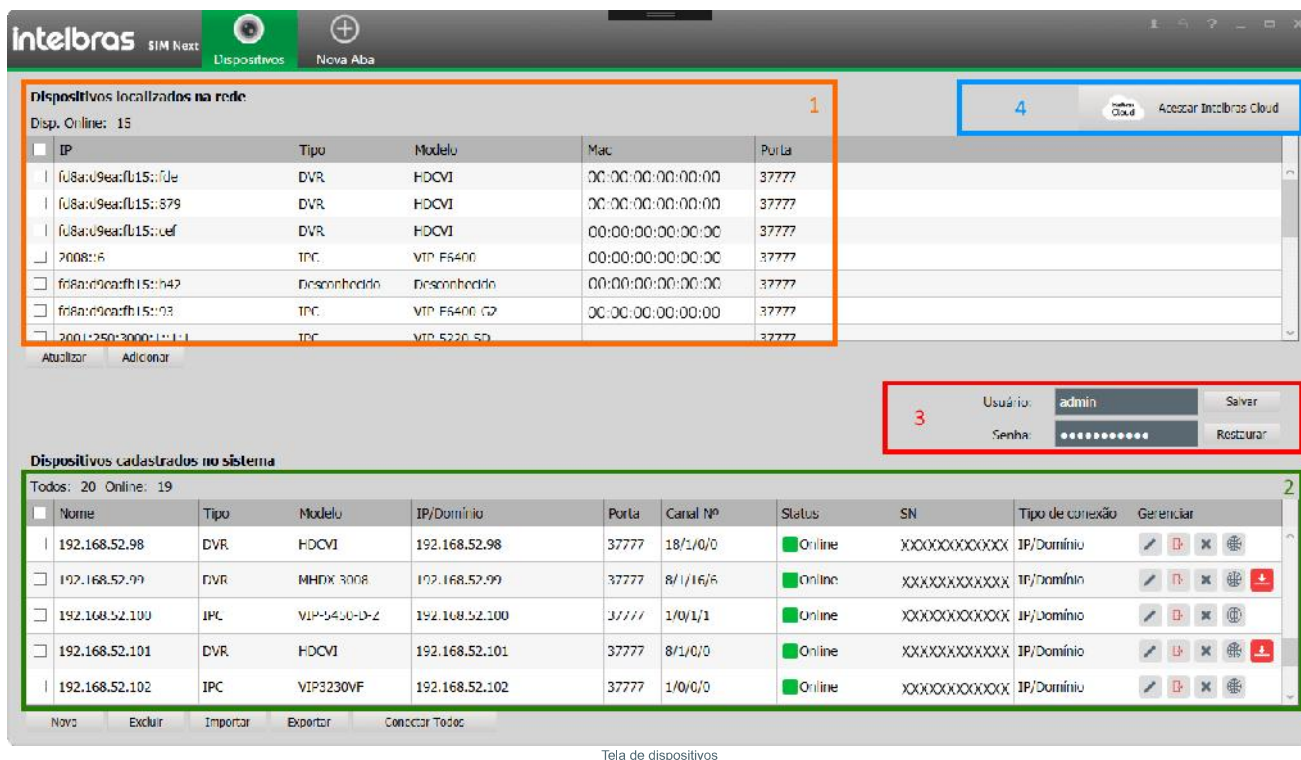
intelbras SIM Next Dispositivos Nova Aba

Dispositivos localizados na rede
Disp. Online: 15

1

| IP | Tipo | Modelo | Mac | Porta |
|---|---|---|---|---|
| fd8a:d9ea:fb15::fde | DVR | HDCVI | 00:00:00:00:00:00 | 37777 |
| fd8a:d9ea:fb15::879 | DVR | HDCVI | 00:00:00:00:00:00 | 37777 |
| fd8a:d9ea:fb15::cef | DVR | HDCVI | 00:00:00:00:00:00 | 37777 |
| 2008::6 | IPC | VIP E6400 | 00:00:00:00:00:00 | 37777 |
| fd8a:d9ea:fb15::b42 | Desconhecido | Desconhecido | 00:00:00:00:00:00 | 37777 |
| fd8a:d9ea:fb15::93 | IPC | VIP E6400 G2 | 00:00:00:00:00:00 | 37777 |
| 2001:250:3000:1::1:1 | IPC | VIP 5220 SD | | 37777 |

Atualizar Adicionar

4 Intelbras Cloud Acessar Intelbras Cloud

3 Usuário: admin Salvar
Senha: ●●●●●●●●●●● Restaurar

Dispositivos cadastrados no sistema
Todos: 20 Online: 19

2

| Nome | Tipo | Modelo | IP/Domínio | Porta | Canal Nº | Status | SN | Tipo de conexão | Gerenciar |
|---|---|---|---|---|---|---|---|---|---|
| 192.168.52.98 | DVR | HDCVI | 192.168.52.98 | 37777 | 18/1/0/0 | Online | XXXXXXXXXXXX | IP/Domínio | |
| 192.168.52.99 | DVR | MHDX 3008 | 192.168.52.99 | 37777 | 8/1/16/6 | Online | XXXXXXXXXXXX | IP/Domínio | |
| 192.168.52.100 | IPC | VIP-5450-D-Z | 192.168.52.100 | 37777 | 1/0/1/1 | Online | XXXXXXXXXXXX | IP/Domínio | |
| 192.168.52.101 | DVR | HDCVI | 192.168.52.101 | 37777 | 8/1/0/0 | Online | XXXXXXXXXXXX | IP/Domínio | |
| 192.168.52.102 | IPC | VIP3230VF | 192.168.52.102 | 37777 | 1/0/0/0 | Online | XXXXXXXXXXXX | IP/Domínio | |

Novo Excluir Importar Exportar Conectar Todos

Tela de dispositivos